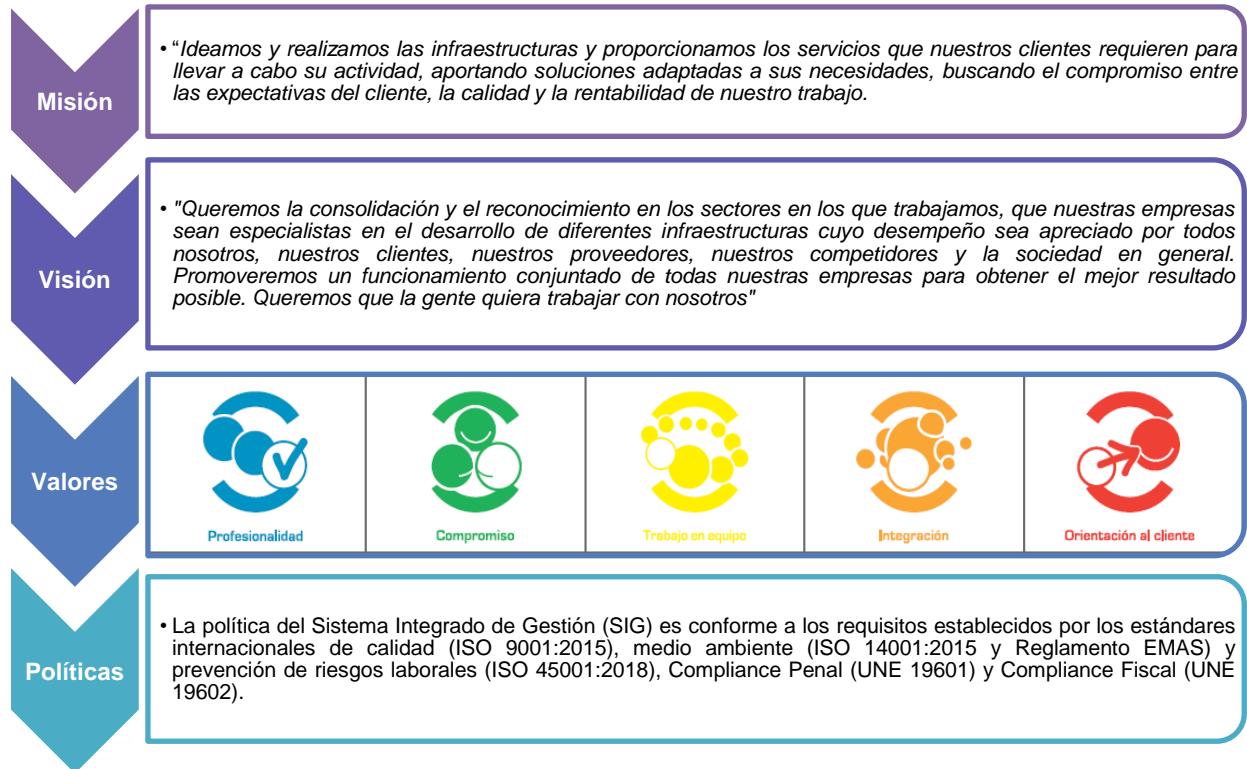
Misión

• "Ideamos y realizamos las infraestructuras y proporcionamos los servicios que nuestros clientes requieren para llevar a cabo su actividad, aportando soluciones adaptadas a sus necesidades, buscando el compromiso entre las expectativas del cliente, la calidad y la rentabilidad de nuestro trabajo.

Visión

• "Queremos la consolidación y el reconocimiento en los sectores en los que trabajamos, que nuestras empresas sean especialistas en el desarrollo de diferentes infraestructuras cuyo desempeño sea apreciado por todos nosotros, nuestros clientes, nuestros proveedores, nuestros competidores y la sociedad en general. Promoveremos un funcionamiento conjuntado de todas nuestras empresas para obtener el mejor resultado posible. Queremos que la gente quiera trabajar con nosotros"

Valores

| Profesionalidad | Compromiso | Trabajo en equipo | Integración | Orientación al cliente |
|---|---|---|---|---|

Políticas

• La política del Sistema Integrado de Gestión (SIG) es conforme a los requisitos establecidos por los estándares internacionales de calidad (ISO 9001:2015), medio ambiente (ISO 14001:2015 y Reglamento EMAS) y prevención de riesgos laborales (ISO 45001:2018), Compliance Penal (UNE 19601) y Compliance Fiscal (UNE 19602).